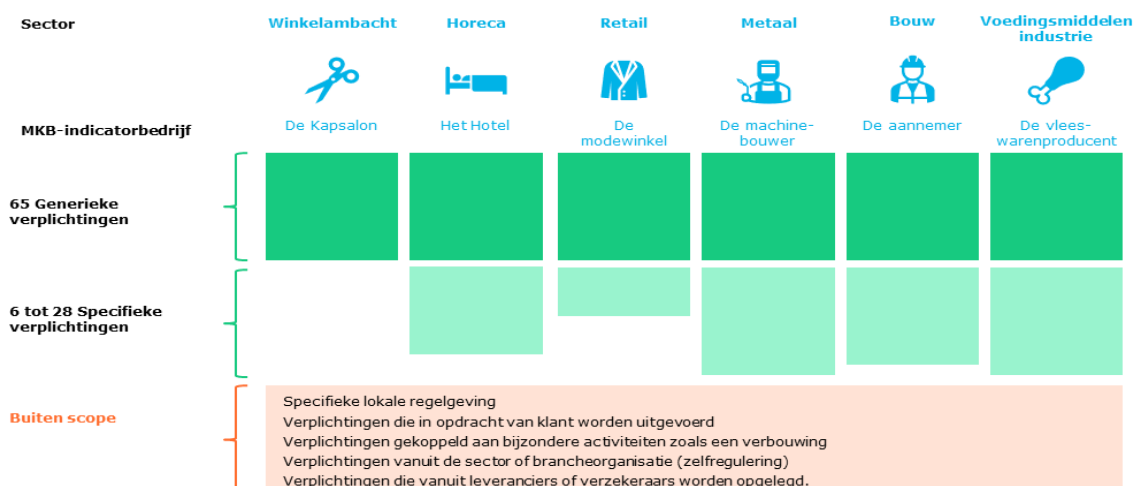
| Sector | Winkelambacht | Horeca | Retail | Metaal | Bouw | Voedingsmiddelen industrie |
|---|---|---|---|---|---|---|
| MKB-indicatorbedrijf | De Kapsalon | Het Hotel | De modewinkel | De machinebouwer | De aannemer | De vleeswarenproducent |

65 Generieke verplichtingen

6 tot 28 Specifieke verplichtingen

Buiten scope

Specifieke lokale regelgeving
Verplichtingen die in opdracht van klant worden uitgevoerd
Verplichtingen gekoppeld aan bijzondere activiteiten zoals een verbouwing
Verplichtingen vanuit de sector of brancheorganisatie (zelfregulering)
Verplichtingen die vanuit leveranciers of verzekeraars worden opgelegd.